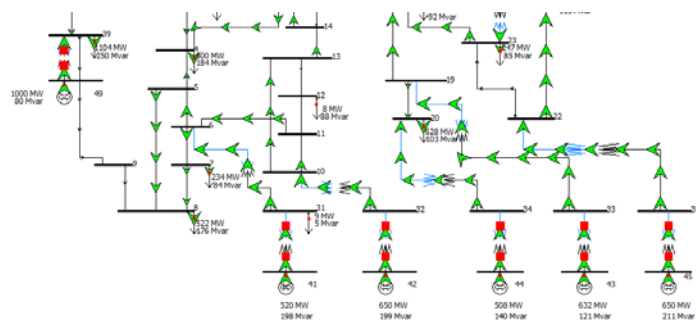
39
104 MW
250 Mvar
1000 MW
80 Mvar
49
300 MW
184 Mvar
5
6
7
234 MW
84 Mvar
8
522 MW
176 Mvar
9
14
13
12
8 MW
88 Mvar
11
10
31
9 MW
5 Mvar
32
41
42
520 MW
198 Mvar
650 MW
199 Mvar
92 Mvar
23
247 MW
85 Mvar
19
20
628 MW
103 Mvar
22
34
33
44
43
45
508 MW
140 Mvar
632 MW
121 Mvar
650 MW
211 Mvar